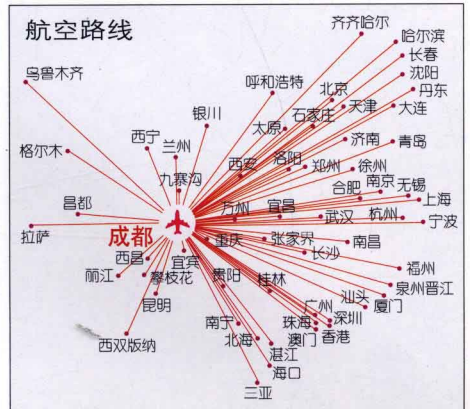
航空路线

齐齐哈尔
哈尔滨
长春
沈阳
丹东
乌鲁木齐
呼和浩特
北京
天津
大连
银川
石家庄
太原
济南
青岛
西宁
兰州
格尔木
西安
洛阳
郑州
徐州
九寨沟
合肥
南京
无锡
上海
昌都
万州
宜昌
武汉
杭州
宁波
拉萨
成都
重庆
张家界
南昌
西昌
宜宾
长沙
丽江
攀枝花
贵阳
福州
桂林
泉州
晋江
昆明
汕头
广州
厦门
深圳
珠海
西双版纳
南宁
澳门
香港
北海
湛江
海口
三亚